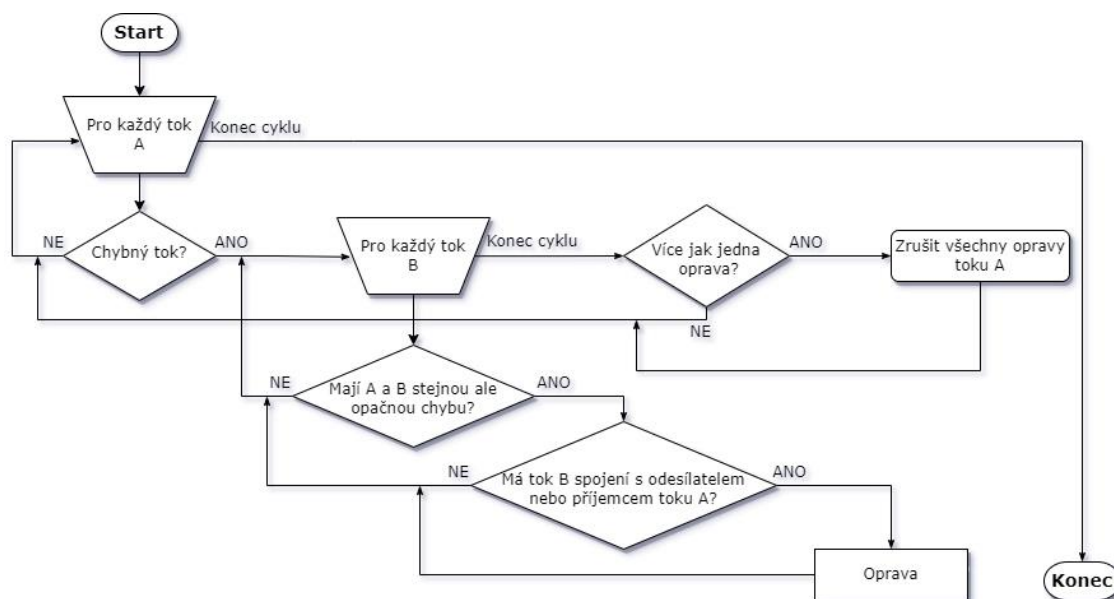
Start

Pro každý tok A

Konec cyklu

NE

Chybný tok?

ANO

Pro každý tok B

Konec cyklu

Více jak jedna oprava?

ANO

Zrušit všechny opravy toku A

NE

NE

Mají A a B stejnou ale opačnou chybu?

ANO

NE

Má tok B spojení s odesílatelem nebo příjemcem toku A?

ANO

Oprava

Konec